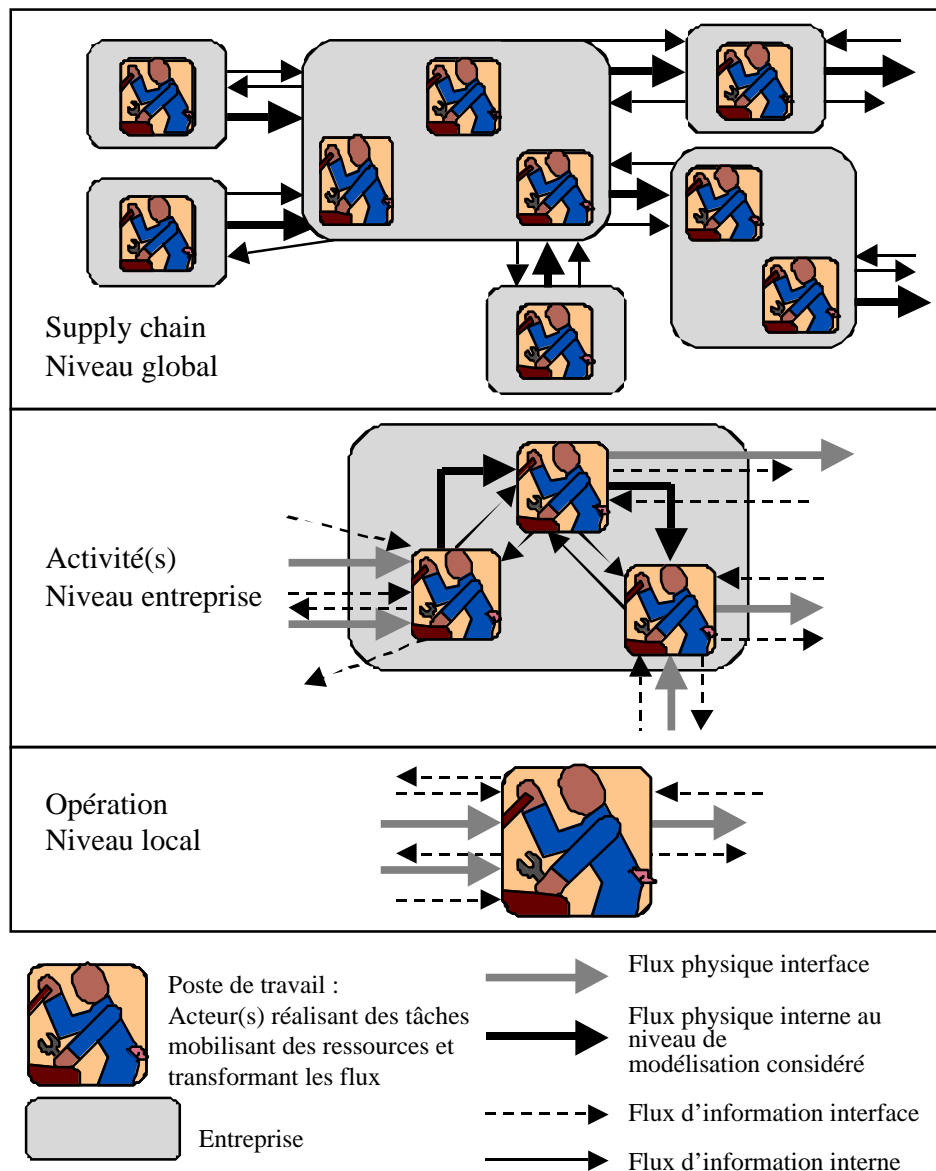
Supply chain
Niveau global

Activité(s)
Niveau entreprise

Opération
Niveau local

Poste de travail : Acteur(s) réalisant des tâches mobilisant des ressources et transformant les flux

Entreprise

Flux physique interface

Flux physique interne au niveau de modélisation considéré

Flux d'information interface

Flux d'information interne